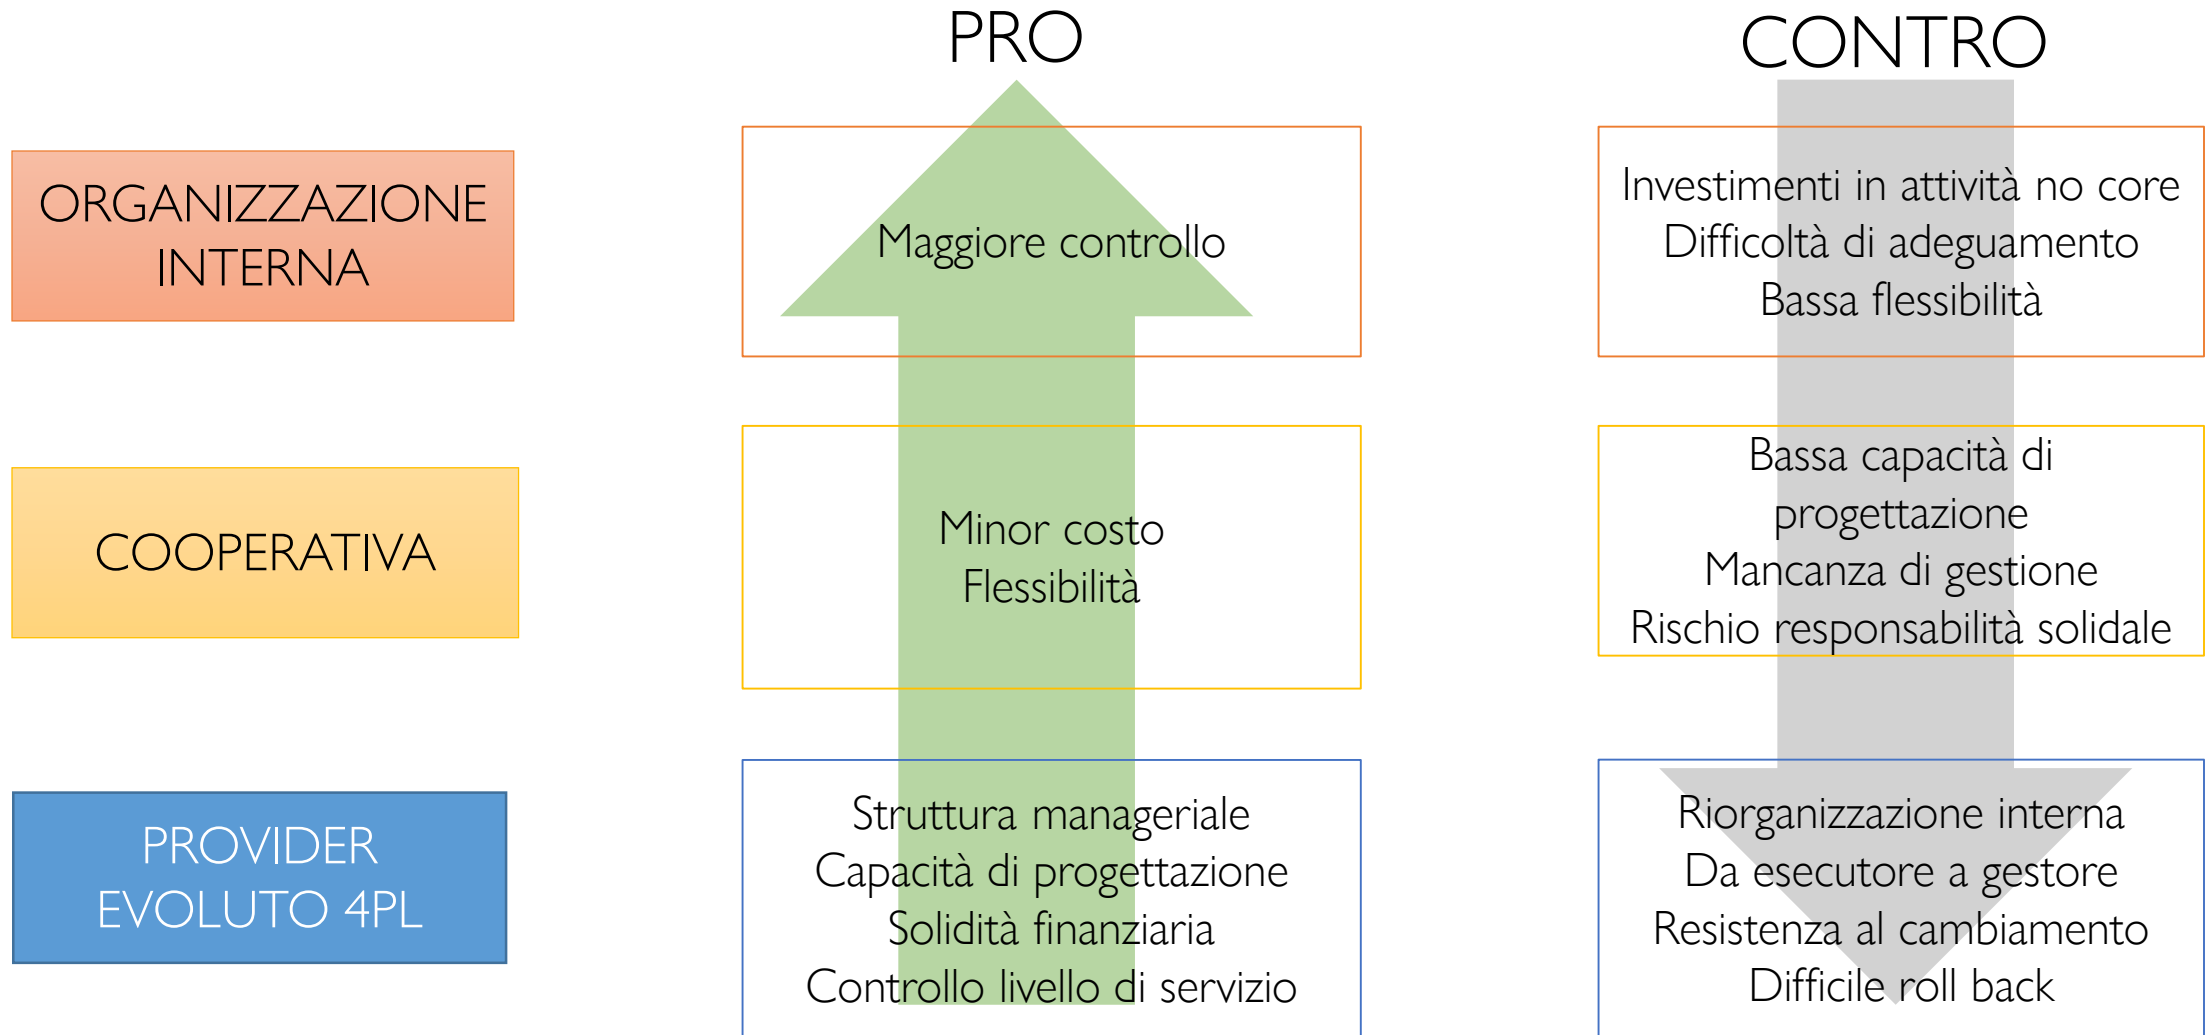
PRO

CONTRO

ORGANIZZAZIONE INTERNA

Maggiore controllo

Investimenti in attività no core
Difficoltà di adeguamento
Bassa flessibilità

COOPERATIVA

Minor costo
Flessibilità

Bassa capacità di progettazione
Mancanza di gestione
Rischio responsabilità solidale

PROVIDER EVOLUTO 4PL

Struttura manageriale
Capacità di progettazione
Solidità finanziaria
Controllo livello di servizio

Riorganizzazione interna
Da esecutore a gestore
Resistenza al cambiamento
Difficile roll back